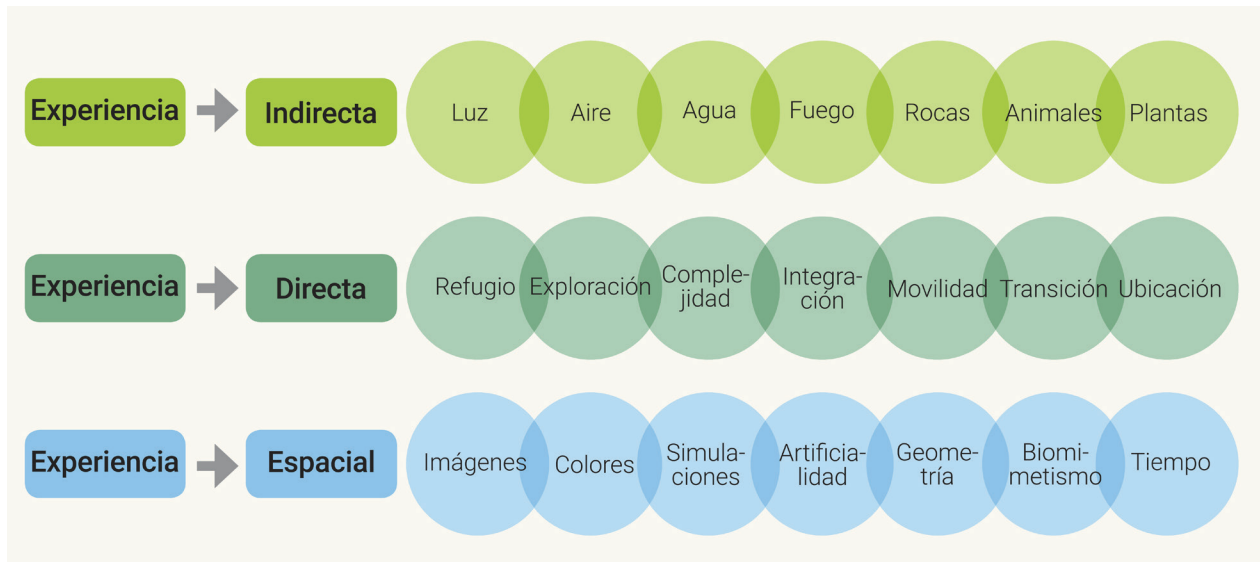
Experiencia Indirecta

Luz
Aire
Agua
Fuego
Rocas
Animales
Plantas

Experiencia Directa

Refugio
Exploración
Complejidad
Integración
Movilidad
Transición
Ubicación

Experiencia Espacial

Imágenes
Colores
Simulaciones
Artificialidad
Geometría
Biomimetismo
Tiempo